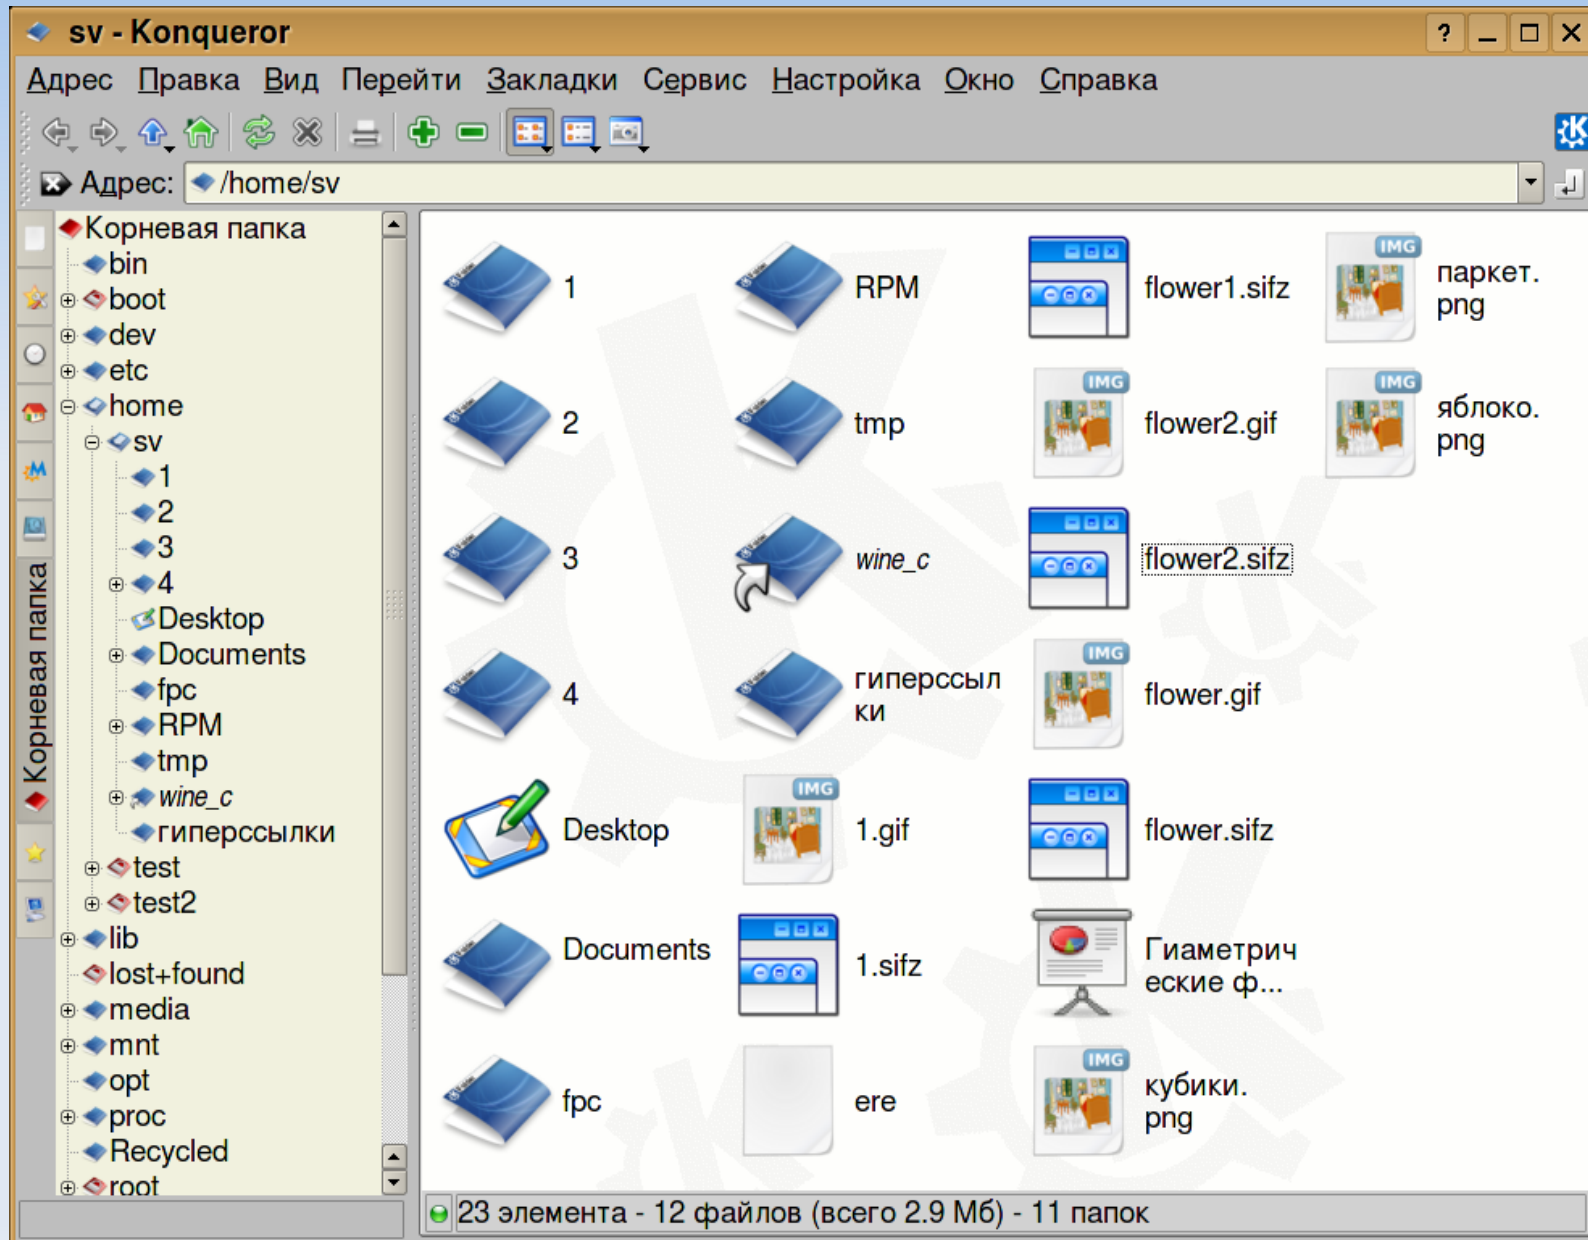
sv - Konqueror

Адрес Правка Вид Перейти Закладки Сервис Настройка Окно Справка

Адрес: /home/sv

Корневая папка

Корневая папка
bin
boot
dev
etc
home
sv
1
2
3
4
Desktop
Documents
fpc
RPM
tmp
wine_c
гиперссылки
test
test2
lib
lost+found
media
mnt
opt
proc
Recycled
root

1
RPM
flower1.sifz
паркет.png
2
tmp
IMG
flower2.gif
IMG
яблоко.png
3
wine_c
flower2.sifz
4
гиперссылки
IMG
flower.gif
Desktop
IMG
1.gif
flower.sifz
Documents
1.sifz
Гиаметрические ф...
fpc
ere
IMG
кубики.png

23 элемента - 12 файлов (всего 2.9 Мб) - 11 папок